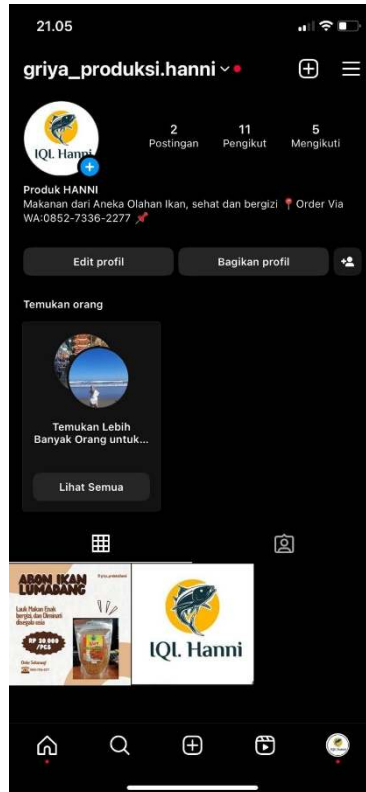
21.05

griya_produksi.hanni

IQL Hanni

2
Postingan

11
Pengikut

5
Mengikuti

Produk HANNI
Makanan dari Aneka Olahan Ikan, sehat dan bergizi 📍 Order Via WA:0852-7336-2277 📌

Edit profil

Bagikan profil

Temukan orang

Temukan Lebih Banyak Orang untuk...

Lihat Semua

ABON IKAN LUMADANG

Lauk Makan Enak bergizi dan Diminati disegala usia

RP 20.000 /PCS

Order Sekarang!

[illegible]

IQL Hanni